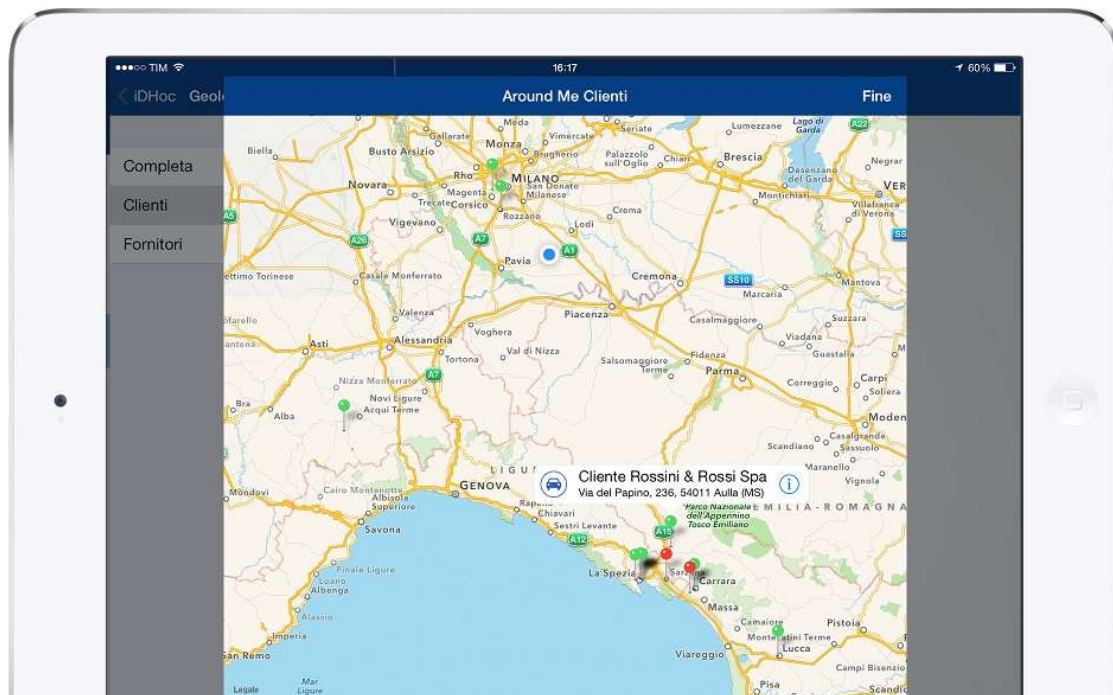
●●●○○ TIM
16:17
60%

iDHoc Geol
Around Me Clienti
Fine

Completa
Clienti
Fornitori

Meda
Gallarate
Vimercate
Seriate
Lumezzane
Lago di Garda
Biella
Busto Arsizio
Monza
Brugherio
Palazzolo sull'Oglio
Chiari
Brescia
Negrar
Novara
Rho
MILANO
San Donato Milanese
Desenzano del Garda
Magenta
Montichiari
VER
Trecate
Corsico
Crema
Villafranca di Verona
Vigevano
Rozzano
Lodi
Pavia
Cremona
ettimo Torinese
Casale Monferrato
Marcaria
Mantova
Valenza
Piacenza
Casalmaggiore
Suzzara
Voghera
Alessandria
Asti
Viadana
Guastalla
Tortona
Val di Nizza
Fidenza
Salsomaggiore Terme
Parma
Nizza Monferrato
Correggio
Carpi
Soliera
Novi Ligure
Acqui Terme
Bra
Alba
Moden
Scandiano
Casalgrande
Sassuolo
LIGU
Maranello
Cliente Rossini & Rossi Spa
Via del Papino, 236, 54011 Aulla (MS)
Vignola
Mondovì
Cairo Montenotte
GENOVA
Albisola Superiore
Rapallo
Chiavari
EMILIA-ROMAGNA
Parco Nazionale dell'Appennino Tosco Emiliano
Savona
Sestri Levante
Finale Ligure
La Spezia
Sarzana
Carrara
Loano
Albenga
Massa
Alassio
Camaiore
Pistoia
Imperia
Montecatini Terme
Lucca
San Remo
Viareggio
Campi Bisenzio
Legale
Mar Ligure
Pisa
Scandi